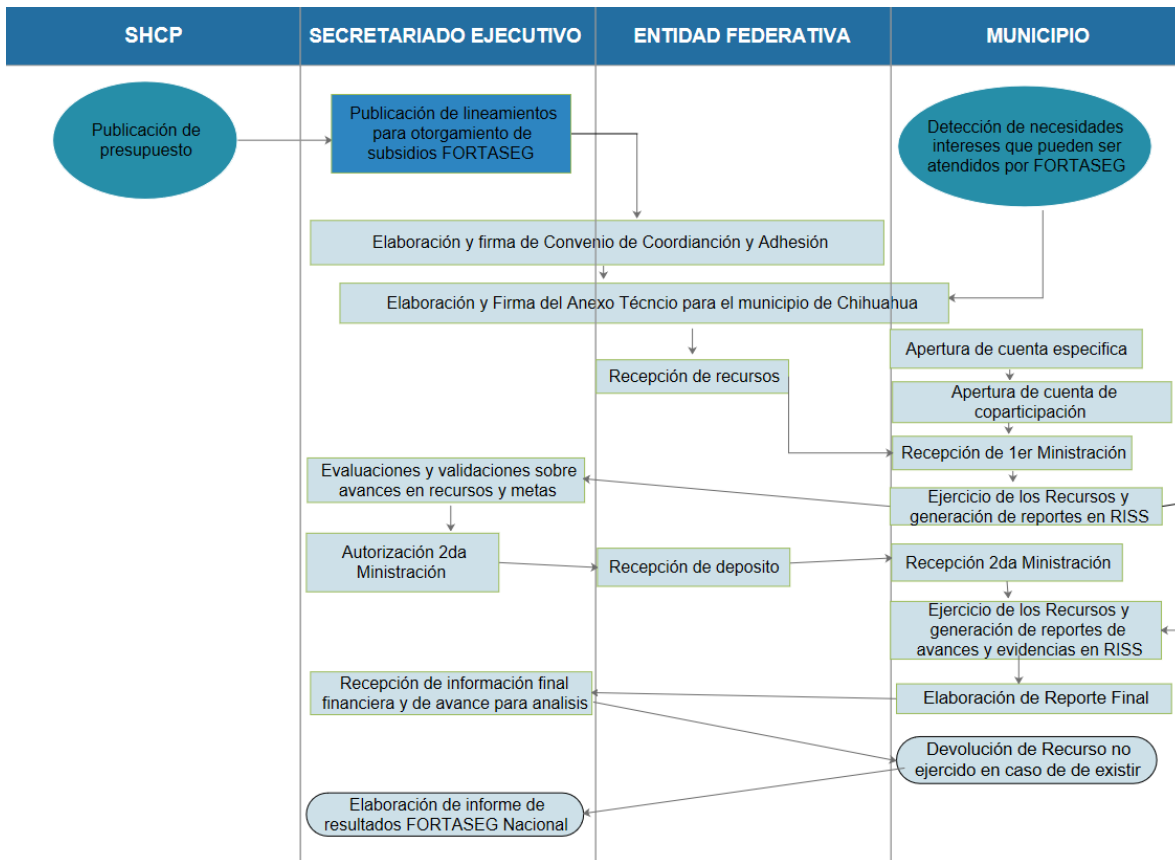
| SHCP | SECRETARIADO EJECUTIVO | ENTIDAD FEDERATIVA | MUNICIPIO |
|---|---|---|---|

Publicación de presupuesto

Publicación de lineamientos para otorgamiento de subsidios FORTASEG

Detección de necesidades intereses que pueden ser atendidos por FORTASEG

Elaboración y firma de Convenio de Coordianción y Adhesión

Elaboración y Firma del Anexo Técncio para el municipio de Chihuahua

Recepción de recursos

Apertura de cuenta especifica

Apertura de cuenta de coparticipación

Recepción de 1er Ministración

Evaluaciones y validaciones sobre avances en recursos y metas

Ejercicio de los Recursos y generación de reportes en RISS

Autorización 2da Ministración

Recepción de deposito

Recepción 2da Ministración

Ejercicio de los Recursos y generación de reportes de avances y evidencias en RISS

Recepción de información final financiera y de avance para analisis

Elaboración de Reporte Final

Devolución de Recurso no ejercido en caso de de existir

Elaboración de informe de resultados FORTASEG Nacional